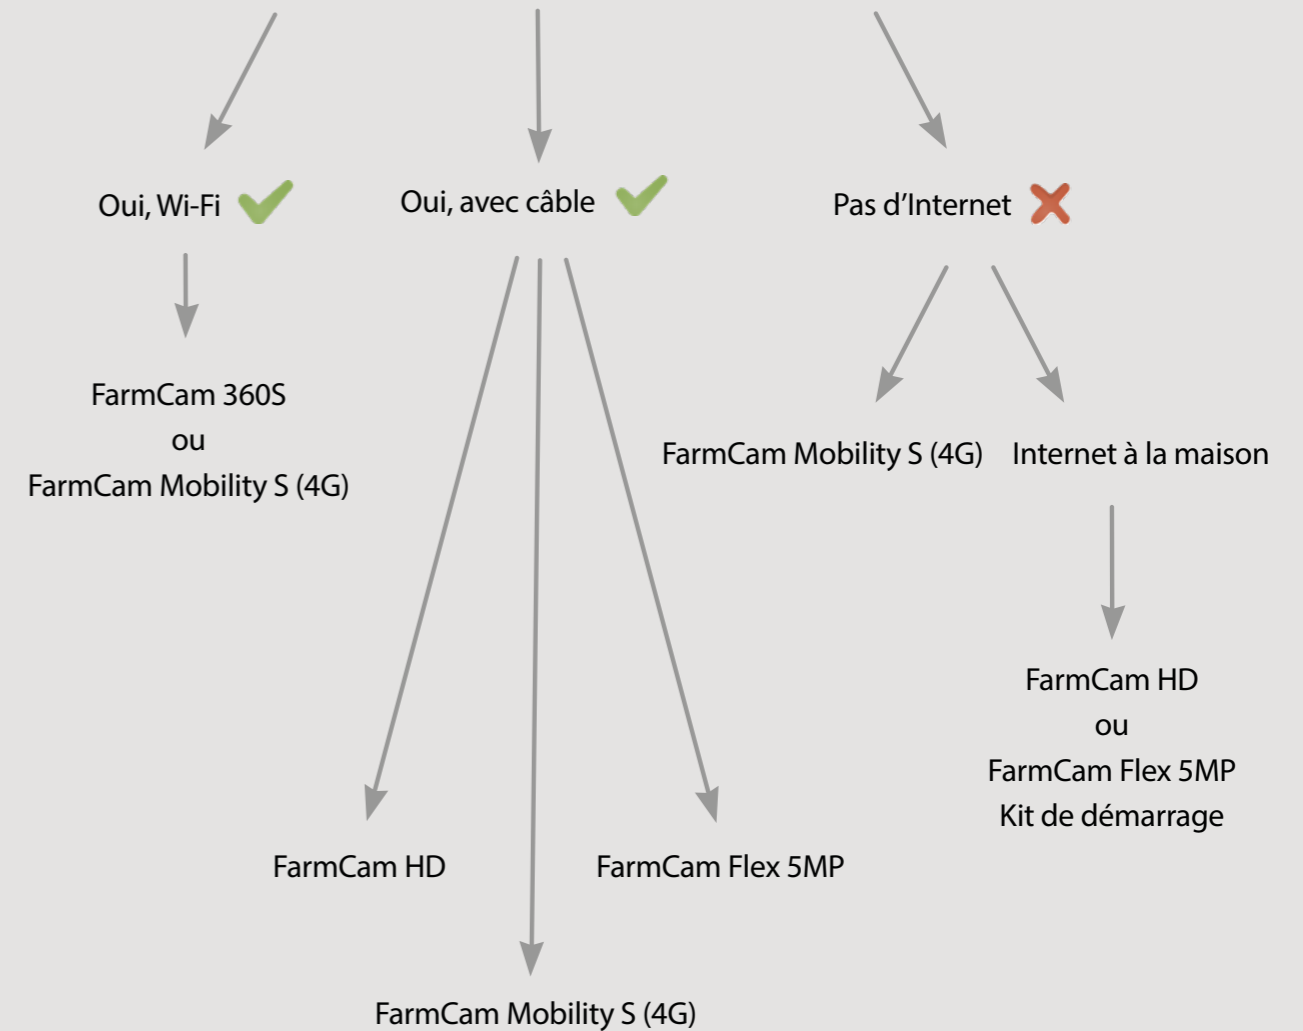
Oui, Wi-Fi

Oui, avec câble

Pas d'Internet

FarmCam 360S
ou
FarmCam Mobility S (4G)

FarmCam Mobility S (4G)

Internet à la maison

FarmCam HD
ou
FarmCam Flex 5MP
Kit de démarrage

FarmCam HD

FarmCam Flex 5MP

FarmCam Mobility S (4G)